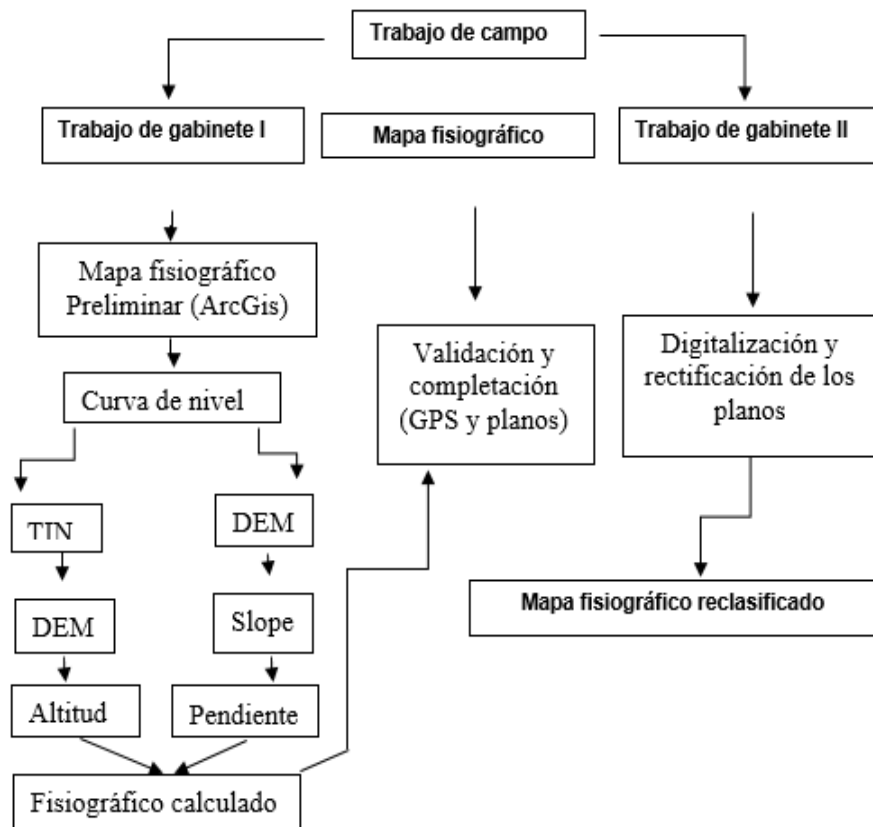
Trabajo de campo

Trabajo de gabinete I

Mapa fisiográfico

Trabajo de gabinete II

Mapa fisiográfico Preliminar (ArcGis)

Validación y completación (GPS y planos)

Digitalización y rectificación de los planos

Curva de nivel

TIN

DEM

DEM

Slope

Mapa fisiográfico reclasificado

Altitud

Pendiente

Fisiográfico calculado